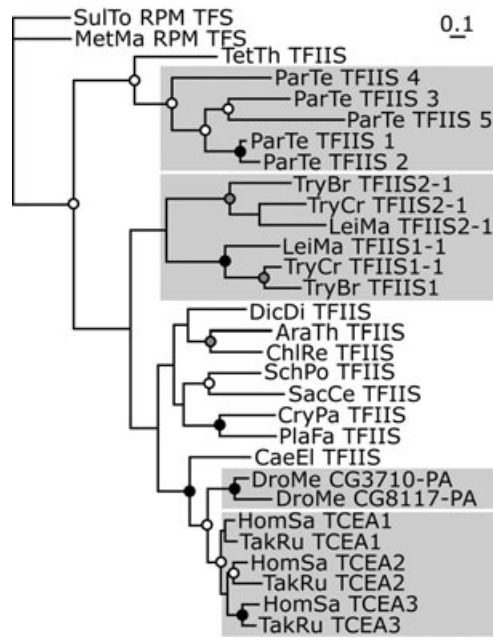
SulTo RPM TFS
MetMa RPM TFS
0.1
TetTh TFIIS
ParTe TFIIS 4
ParTe TFIIS 3
ParTe TFIIS 5
ParTe TFIIS 1
ParTe TFIIS 2
TryBr TFIIS2-1
TryCr TFIIS2-1
LeiMa TFIIS2-1
LeiMa TFIIS1-1
TryCr TFIIS1-1
TryBr TFIIS1
DicDi TFIIS
AraTh TFIIS
ChlRe TFIIS
SchPo TFIIS
SacCe TFIIS
CryPa TFIIS
PlaFa TFIIS
CaeEl TFIIS
DroMe CG3710-PA
DroMe CG8117-PA
HomSa TCEA1
TakRu TCEA1
HomSa TCEA2
TakRu TCEA2
HomSa TCEA3
TakRu TCEA3